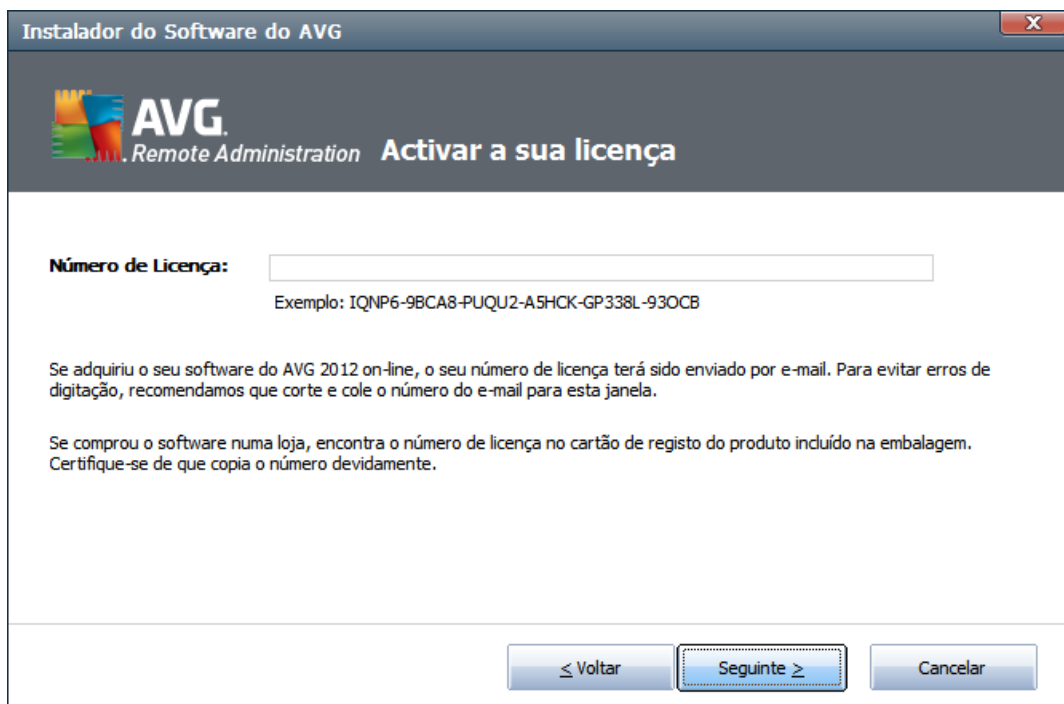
Instalador do Software do AVG

X

AVG. Remote Administration

Activar a sua licença

Número de Licença:

Exemplo: IQNP6-9BCA8-PUQU2-A5HCK-GP338L-93OCB

Se adquiriu o seu software do AVG 2012 on-line, o seu número de licença terá sido enviado por e-mail. Para evitar erros de digitação, recomendamos que corte e cole o número do e-mail para esta janela.

Se comprou o software numa loja, encontra o número de licença no cartão de registo do produto incluído na embalagem. Certifique-se de que copia o número devidamente.

< Voltar

Seguinte >

Cancelar